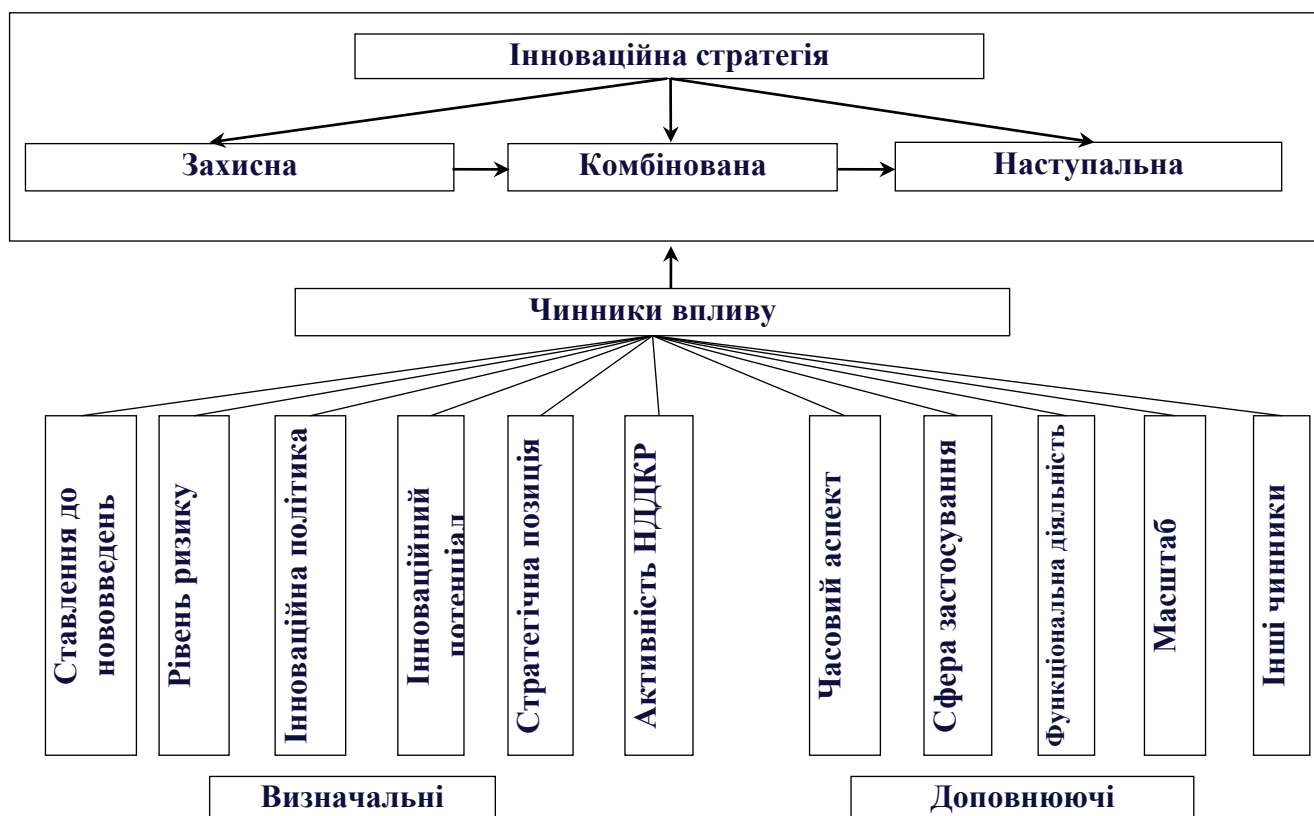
Інноваційна стратегія

Захисна

Комбінована

Наступальна

Чинники впливу

Ставлення до нововведень

Рівень ризику

Інноваційна політика

Інноваційний потенціал

Стратегічна позиція

Активність НДДКР

Часовий аспект

Сфера застосування

Функціональна діяльність

Масштаб

Інші чинники

Визначальні

Доповнюючі